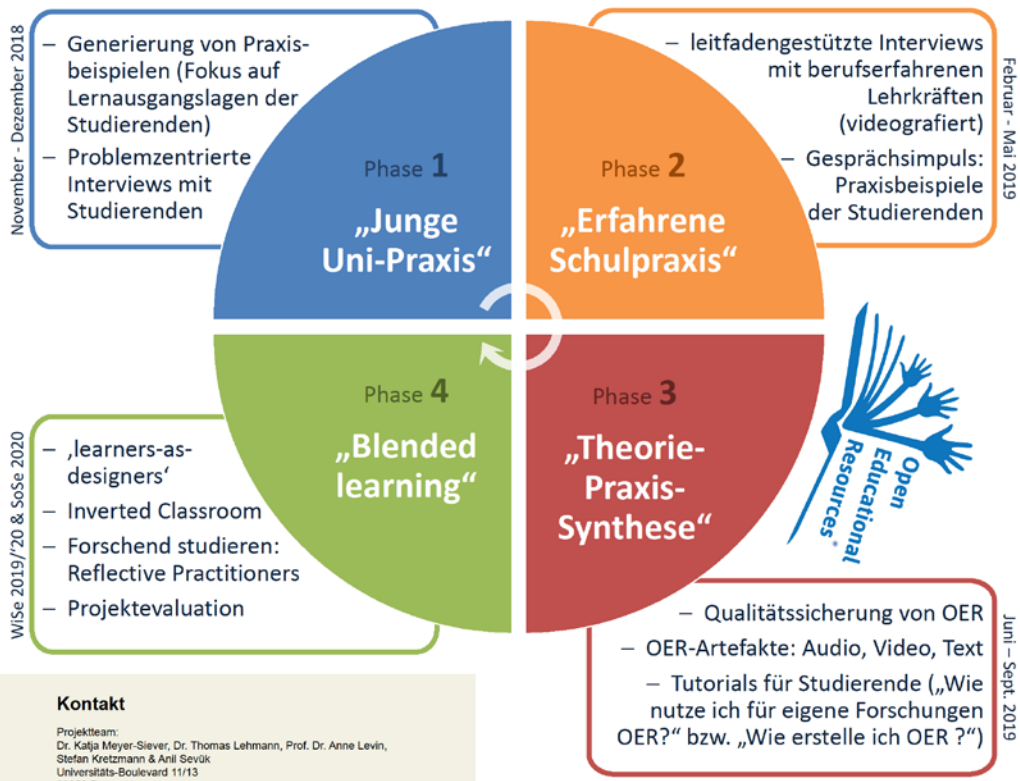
November - Dezember 2018

– Generierung von Praxisbeispielen (Fokus auf Lernausgangslagen der Studierenden)
– Problemzentrierte Interviews mit Studierenden

– leitfadengestützte Interviews mit berufserfahrenen Lehrkräften (videografiert)
– Gesprächsimpuls: Praxisbeispiele der Studierenden

Februar - Mai 2019

Phase 1
„Junge Uni-Praxis“

Phase 2
„Erfahrene Schulpraxis“

Phase 4
„Blended learning“

Phase 3
„Theorie-Praxis-Synthese“

Open Educational Resources

WiSe 2019/'20 & SoSe 2020

– ‚learners-as-designers‘
– Inverted Classroom
– Forschend studieren: Reflective Practitioners
– Projektevaluation

Juni – Sept. 2019

– Qualitätssicherung von OER
– OER-Artefakte: Audio, Video, Text
– Tutorials für Studierende („Wie nutze ich für eigene Forschungen OER?“ bzw. „Wie erstelle ich OER ?“)

Kontakt

Projektteam:
Dr. Katja Meyer-Siever, Dr. Thomas Lehmann, Prof. Dr. Anne Levin, Stefan Kretzmann & Anil Sevük
Universitäts-Boulevard 11/13